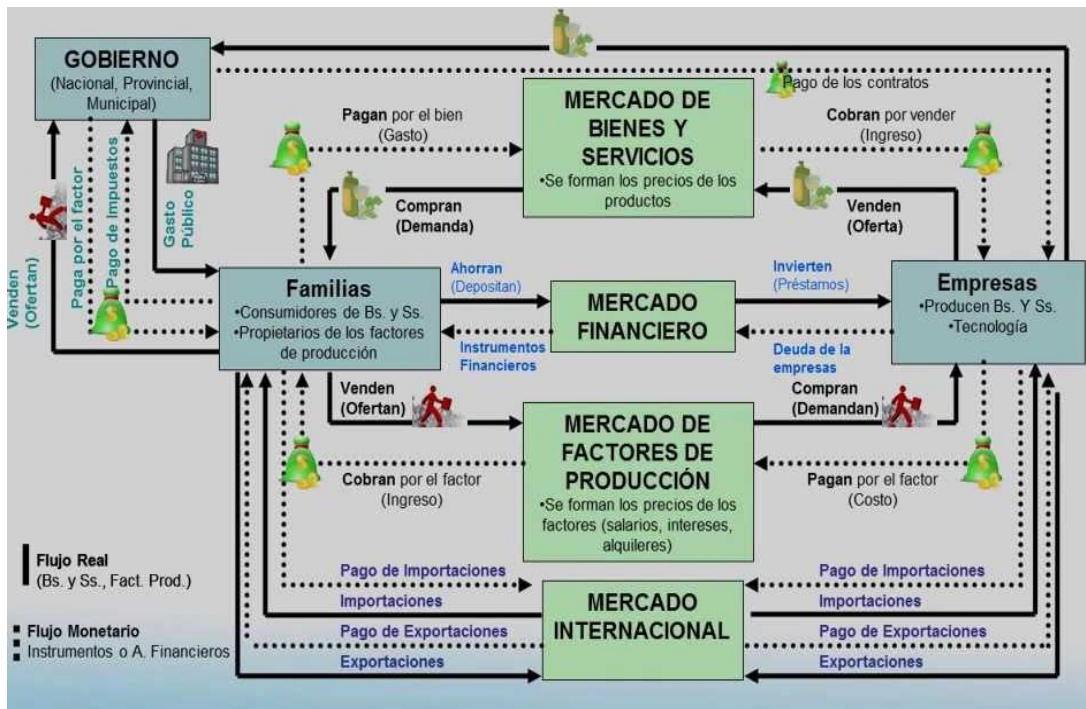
GOBIERNO
(Nacional, Provincial, Municipal)

Pago de los contratos

Pagan por el bien
(Gasto)

MERCADO DE BIENES Y SERVICIOS
•Se forman los precios de los productos

Cobran por vender
(Ingreso)

Compran
(Demanda)

Venden
(Oferta)

Venden
(Ofertan)

Paga por el factor

Pago de Impuestos

Gasto Público

Familias
•Consumidores de Bs. y Ss.
•Propietarios de los factores de producción

Ahorran
(Depositan)

MERCADO FINANCIERO

Invierten
(Préstamos)

Empresas
•Producen Bs. Y Ss.
•Tecnología

Instrumentos Financieros

Deuda de la empresas

Venden
(Ofertan)

MERCADO DE FACTORES DE PRODUCCIÓN
•Se forman los precios de los factores (salarios, intereses, alquileres)

Compran
(Demandan)

Cobran por el factor
(Ingreso)

Pagan por el factor
(Costo)

Flujo Real
(Bs. y Ss., Fact. Prod.)

Flujo Monetario
Instrumentos o A. Financieros

Pago de Importaciones
Importaciones
Pago de Exportaciones
Exportaciones

MERCADO INTERNACIONAL

Pago de Importaciones
Importaciones
Pago de Exportaciones
Exportaciones